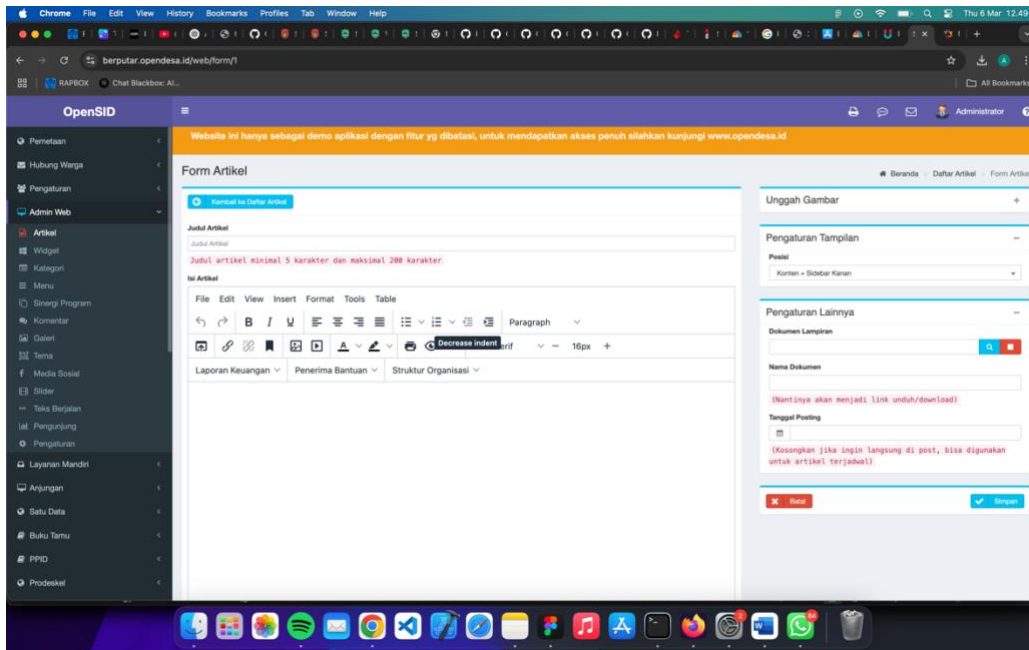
Chrome File Edit View History Bookmarks Profiles Tab Window Help

Thu 6 Mar 12.49

berputar.opendesa.id/web/form/1

RAPBOX Chat Blackbox: AI...

All Bookmarks

OpenSID

Administrator

Pemetaan

Hubung Warga

Pengaturan

Admin Web

Artikel

Widget

Kategori

Menu

Sinergi Program

Komentar

Galeri

Tema

Media Sosial

Slider

Teks Berjalan

Pengunjung

Pengaturan

Layanan Mandiri

Anjungan

Satu Data

Buku Tamu

PPID

Prodeskel

Website ini hanya sebagai demo aplikasi dengan fitur yg dibatasi, untuk mendapatkan akses penuh silahkan kunjungi www.opendesa.id

Form Artikel

Beranda > Daftar Artikel > Form Artikel

Kembali ke Daftar Artikel

Judul Artikel

Judul Artikel

Judul artikel minimal 5 karakter dan maksimal 200 karakter

Isi Artikel

File Edit View Insert Format Tools Table

B I U Paragraph

Decrease indent erif 16px +

Laporan Keuangan Penerima Bantuan Struktur Organisasi

Unggah Gambar

Pengaturan Tampilan

Posisi

Konten + Sidebar Kanan

Pengaturan Lainnya

Dokumen Lampiran

Nama Dokumen

(Nantinya akan menjadi link unduh/download)

Tanggal Posting

(Kosongkan jika ingin langsung di post, bisa digunakan untuk artikel terjadwal)

Batal

Simpan